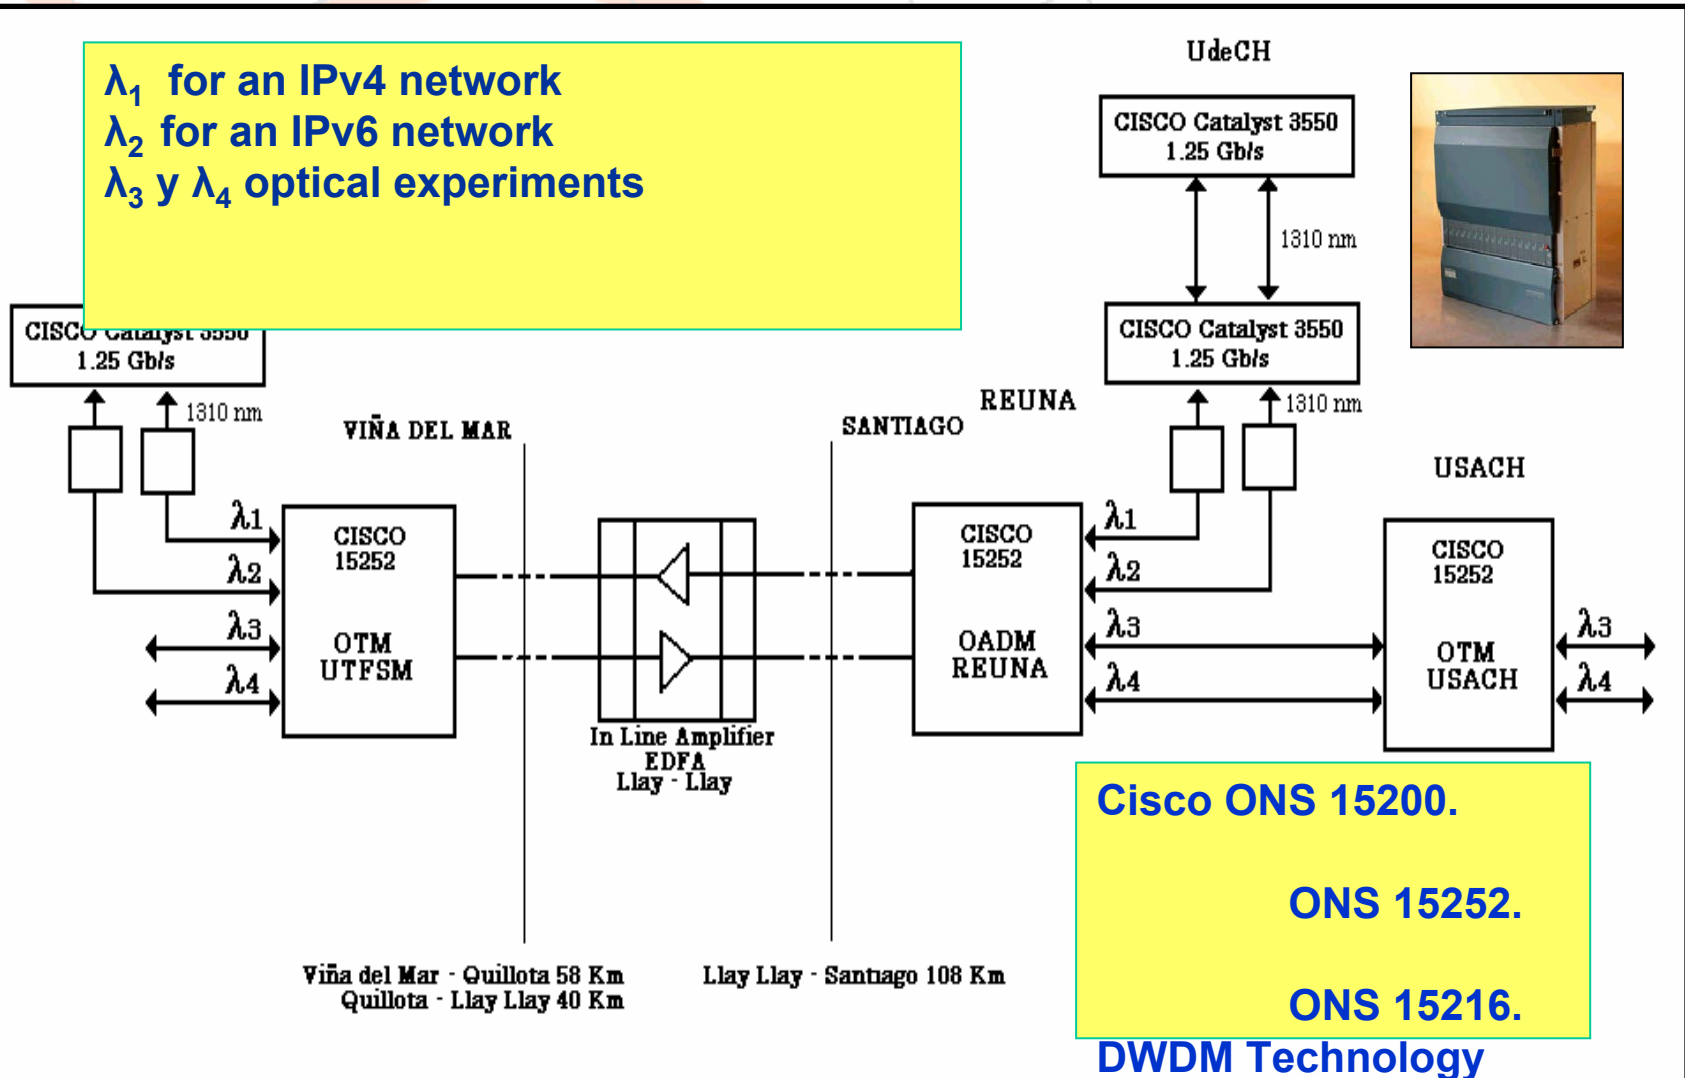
$\lambda_1$ for an IPv4 network
$\lambda_2$ for an IPv6 network
$\lambda_3$ y $\lambda_4$ optical experiments

UdeCH

CISCO Catalyst 3550
1.25 Gb/s

1310 nm

CISCO Catalyst 3550
1.25 Gb/s

REUNA

1310 nm

CISCO Catalyst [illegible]
1.25 Gb/s

1310 nm

VIÑA DEL MAR

SANTIAGO

USACH

$\lambda1$
$\lambda2$
$\lambda3$
$\lambda4$

CISCO
15252
OTM
UTFSM

In Line Amplifier
EDFA
Llay - Llay

CISCO
15252
OADM
REUNA

$\lambda1$
$\lambda2$
$\lambda3$
$\lambda4$

CISCO
15252
OTM
USACH

$\lambda3$
$\lambda4$

Viña del Mar - Quillota 58 Km
Quillota - Llay Llay 40 Km

Llay Llay - Santiago 108 Km

Cisco ONS 15200.

ONS 15252.

ONS 15216.

DWDM Technology